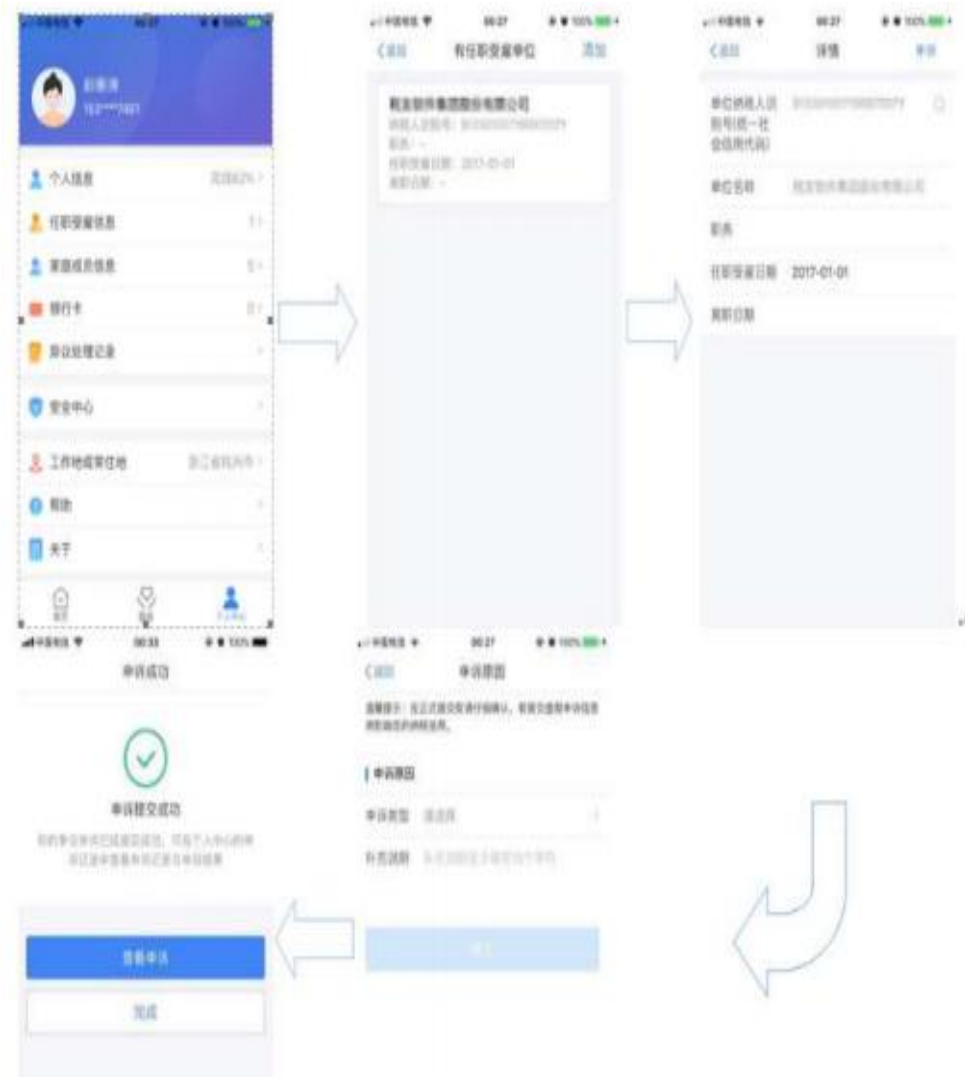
中国电信 09:27 100%

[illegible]
153****7461

个人信息 完成62%
任职受雇信息 1
家庭成员信息 5
银行卡 0
异议处理记录
安全中心
工作地或常住地 浙江省杭州市
帮助
关于

中国电信 09:27 100%
返回 有任职受雇单位 添加

税友软件集团股份有限公司
纳税人识别号: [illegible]
职务: --
任职受雇日期: 2017-01-01
离职日期: --

中国电信 09:27 100%
返回 详情 申诉

单位纳税人识别号(统一社会信用代码) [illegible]
单位名称 税友软件集团股份有限公司
职务
任职受雇日期 2017-01-01
离职日期

中国电信 09:33 100%
申诉成功

申诉提交成功
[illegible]

查看申诉
完成

中国电信 09:27 100%
返回 申诉原因

温馨提示: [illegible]

申诉原因
申诉类型 请选择
补充说明 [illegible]

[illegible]